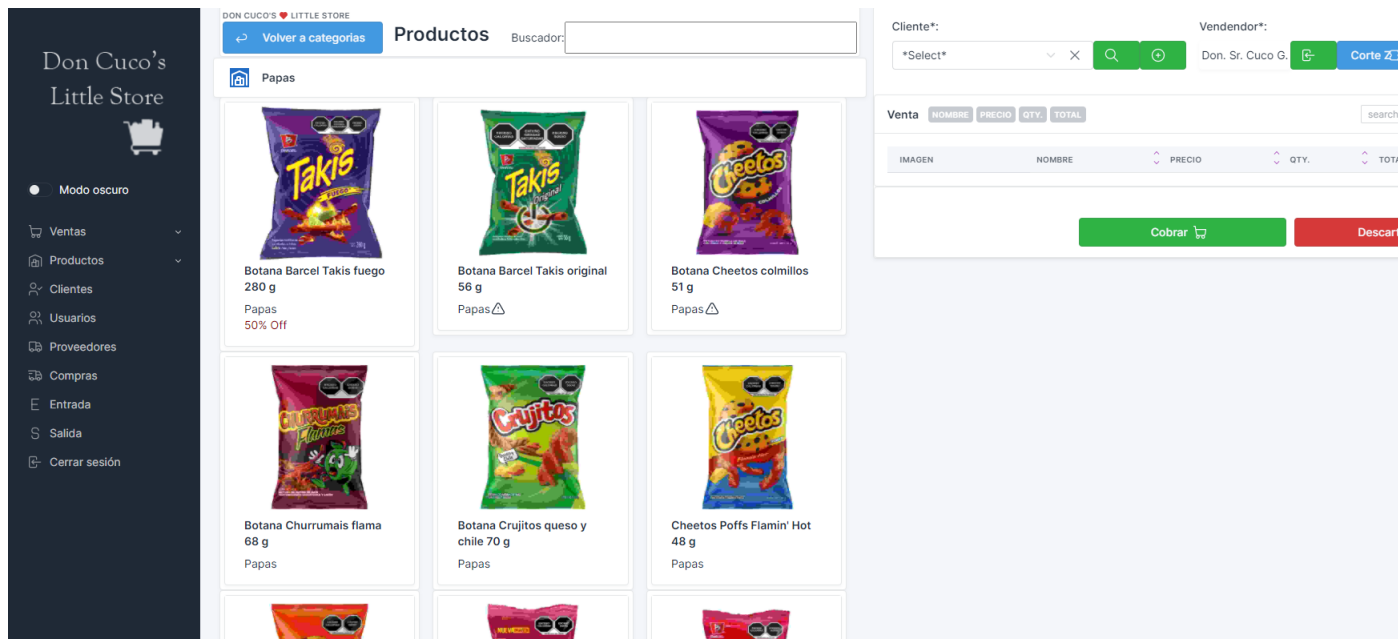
Don Cuco's Little Store

Modo oscuro

Ventas
Productos
Clientes
Usuarios
Proveedores
Compras
Entrada
Salida
Cerrar sesión

DON CUCO'S ♥ LITTLE STORE

Volver a categorías

Productos

Buscador:

Papas

Botana Barcel Takis fuego 280 g
Papas
50% Off

Botana Barcel Takis original 56 g
Papas

Botana Cheetos colmillos 51 g
Papas

Botana Churrumais flama 68 g
Papas

Botana Crujitos queso y chile 70 g
Papas

Cheetos Poffs Flamin' Hot 48 g
Papas

Cliente*:
*Select*

Vendendor*:
Don. Sr. Cuco G.

Corte Z

Venta NOMBRE PRECIO QTY. TOTAL

search

| IMAGEN | NOMBRE | PRECIO | QTY. | TOTA |
|---|---|---|---|---|

Cobrar

Descart